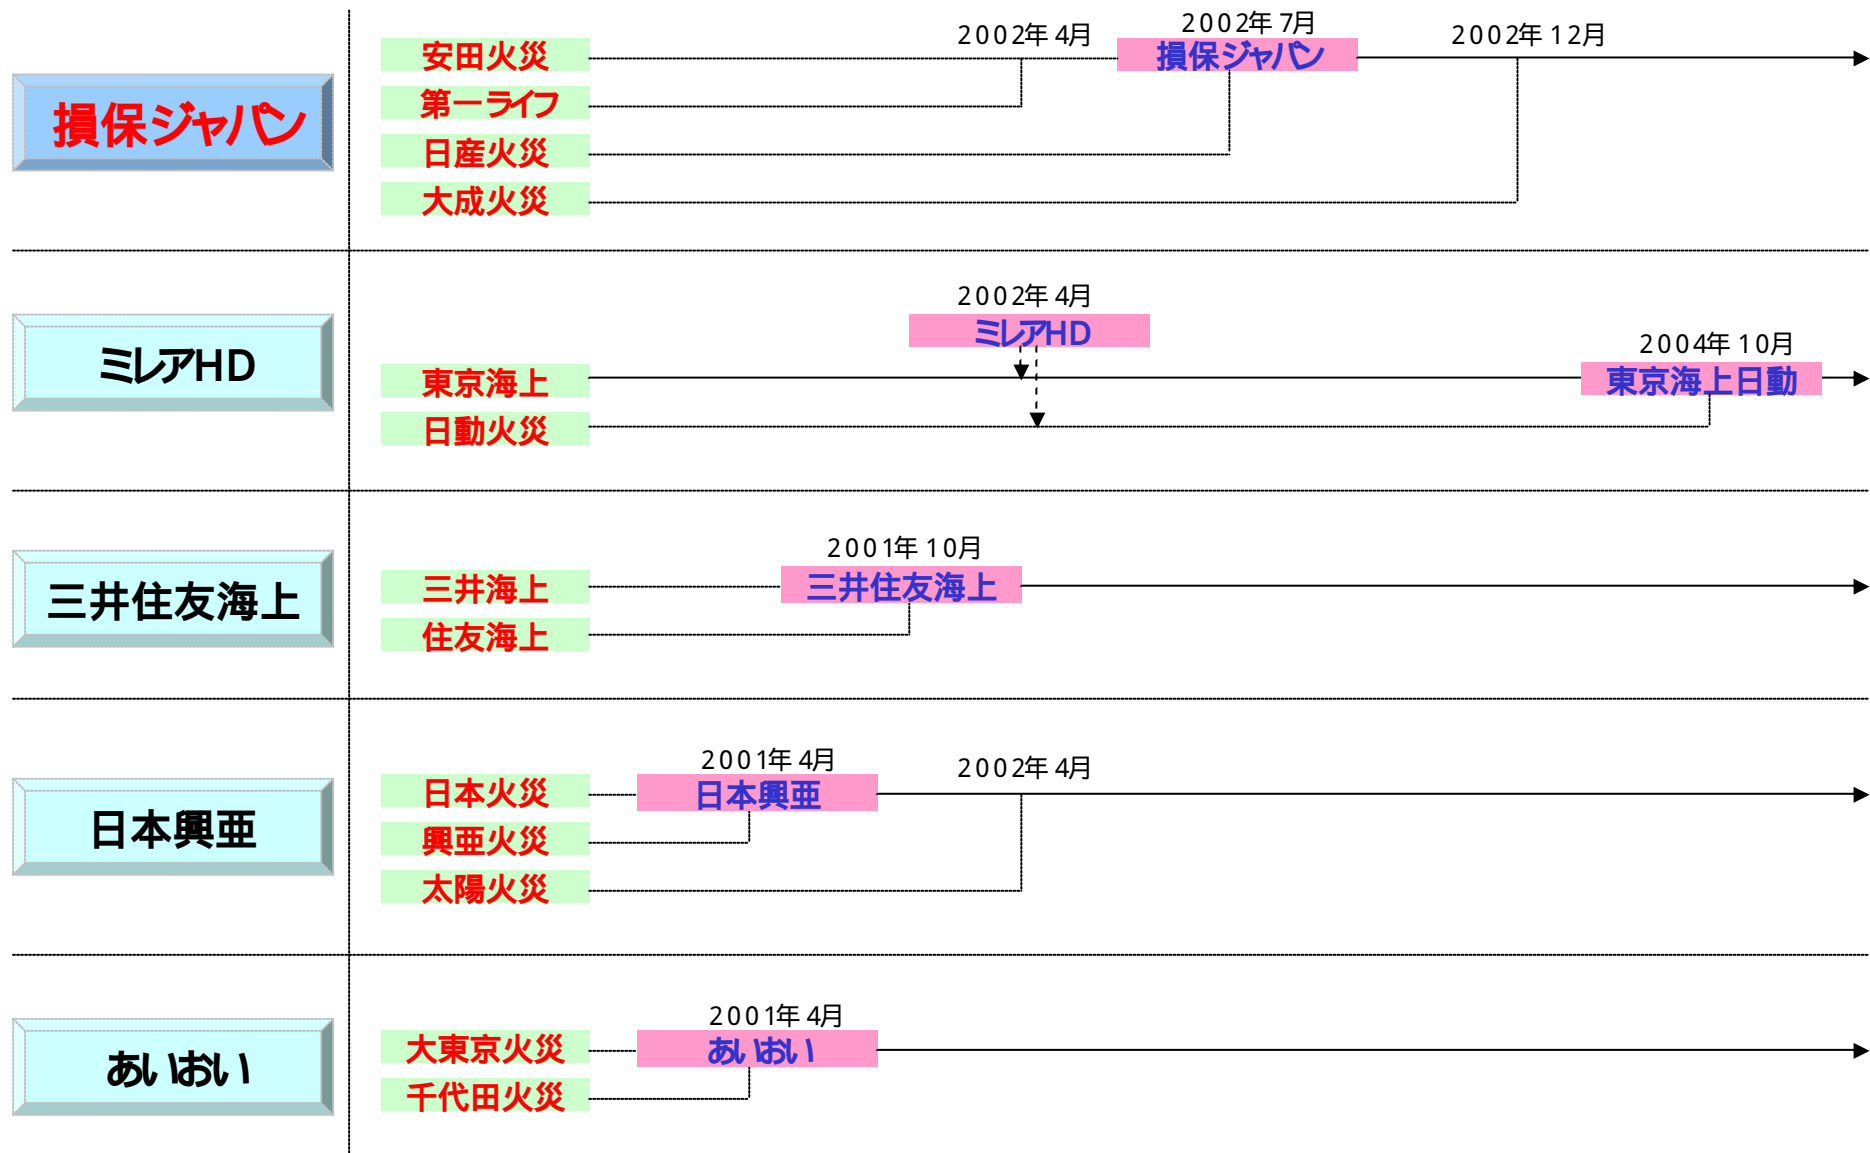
損保ジャパン

安田火災
第一ライフ
日産火災
大成火災

2002年 4月
2002年 7月
損保ジャパン
2002年 12月

ミレアHD

2002年 4月
ミレアHD
東京海上
日動火災
2004年 10月
東京海上日動

三井住友海上

2001年 10月
三井海上
三井住友海上
住友海上

日本興亜

日本火災
2001年 4月
日本興亜
2002年 4月
興亜火災
太陽火災

あいおい

大東京火災
2001年 4月
あいおい
千代田火災